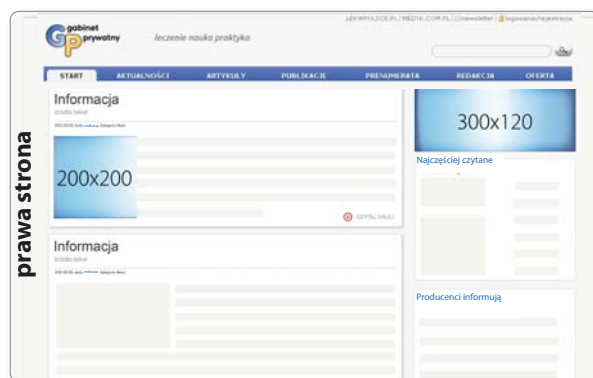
prawa strona

gabinet prywatny

leczenie nauka praktyka

LEKWPOLSCE.PL | MEDIK.COM.PL | newsletter | logowanie/rejestracja

START | AKTUALNOŚCI | ARTYKUŁY | PUBLIKACJE | PRENUMERATA | REDAKCJA | OFERTA

Informacja

źródło tekst

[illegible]

200x200

CZYTAJ DALEJ

Informacja

źródło tekst

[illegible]

300x120

Najczęściej czytane

Producenci informują